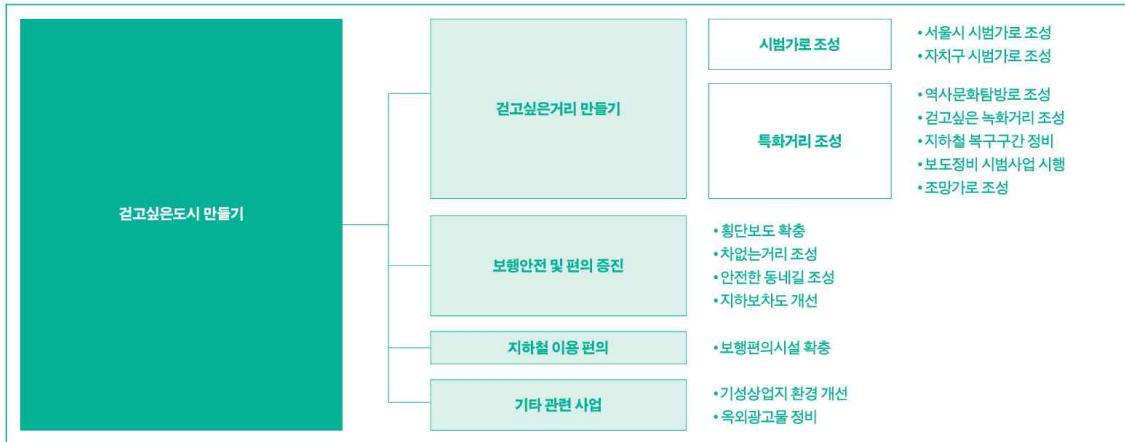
걷고싶은도시 만들기

걷고싶은거리 만들기

시범가로 조성

• 서울시 시범가로 조성
• 자치구 시범가로 조성

특화거리 조성

• 역사문화탐방로 조성
• 걷고싶은 녹화거리 조성
• 지하철 복구구간 정비
• 보도정비 시범사업 시행
• 조망가로 조성

보행안전 및 편의 증진

• 횡단보도 확충
• 차없는거리 조성
• 안전한 동네길 조성
• 지하보차도 개선

지하철 이용 편의

• 보행편의시설 확충

기타 관련 사업

• 기성상업지 환경 개선
• 옥외광고물 정비